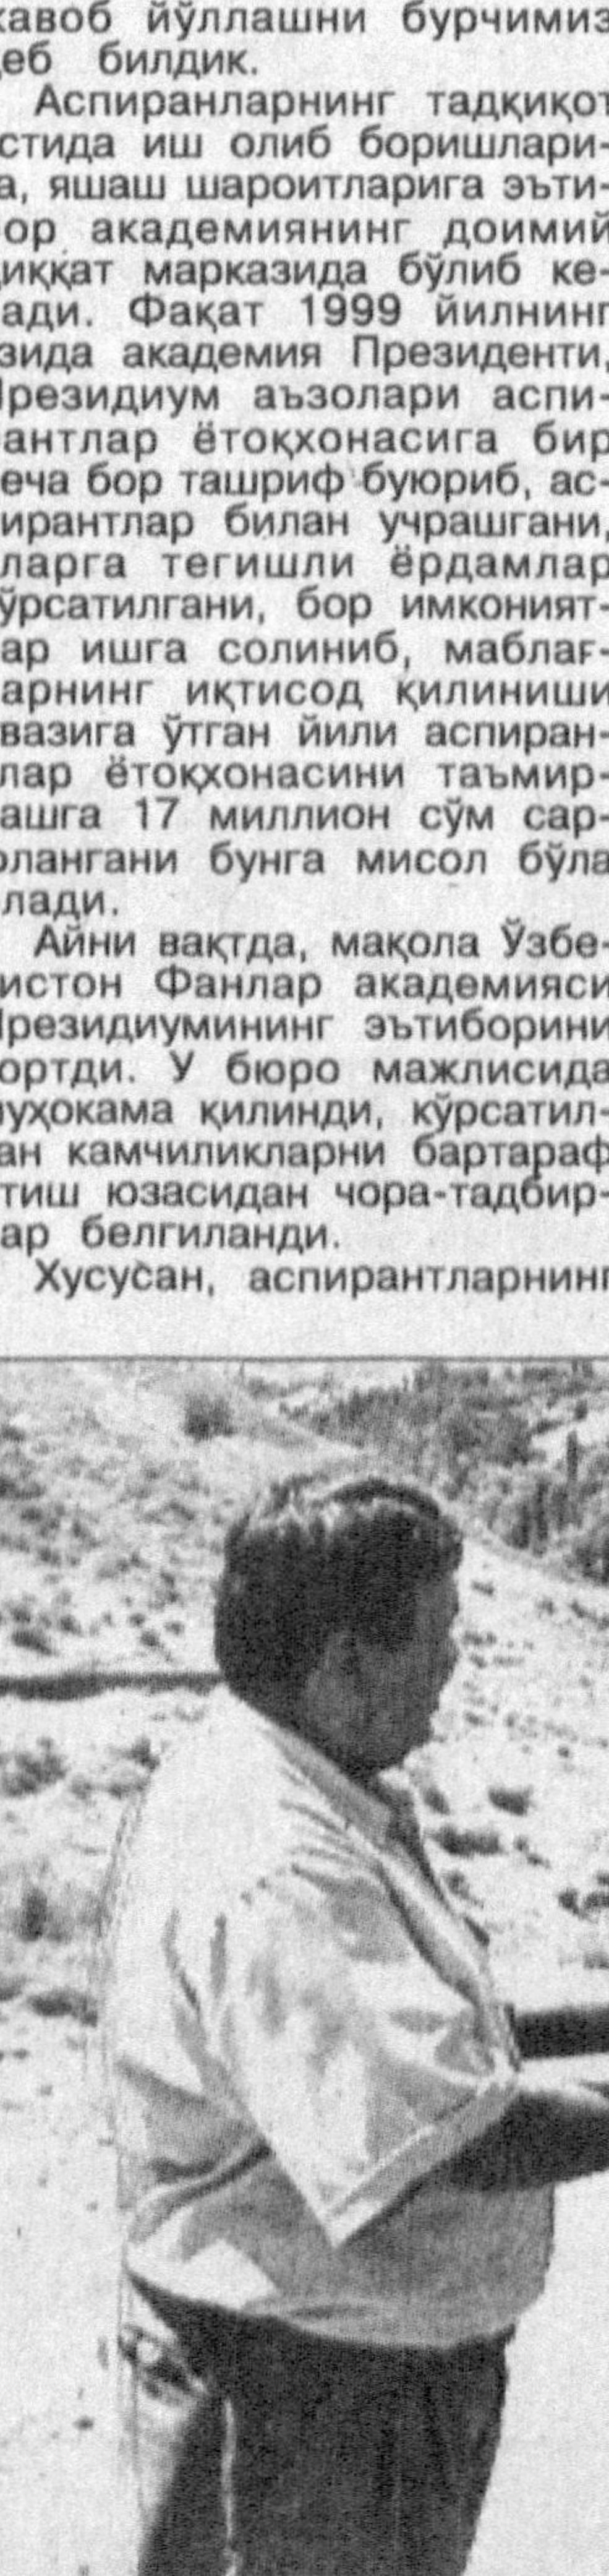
кавоб йўллашни бурчимиз деб билдик.

Аспиранларнинг тадқиқот стида иш олиб боришларина, яшаш шароитларига эътибор академиянинг доимий диққат марказида бўлиб келади. Фақат 1999 йилнинг зида академия Президенти, Президиум аъзолари аспирантлар ётоқхонасига бир неча бор ташриф буюриб, аспирантлар билан учрашгани, ларга тегишли ёрдамлар кўрсатилгани, бор имкониятлар ишга солиниб, маблағларнинг иқтисод қилиниши эвазига ўтган йили аспирантлар ётоқхонасини таъмирлашга 17 миллион сўм сарфлангани бунга мисол бўла лади.

Айни вақтда, мақола Ўзбекистон Фанлар академияси Президиумининг эътиборини тортди. У бюро мажлисида муҳокама қилинди, кўрсатилган камчиликларни бартараф этиш юзасидан чора-тадбирлар белгиланди.

Хусусан, аспирантларнинг